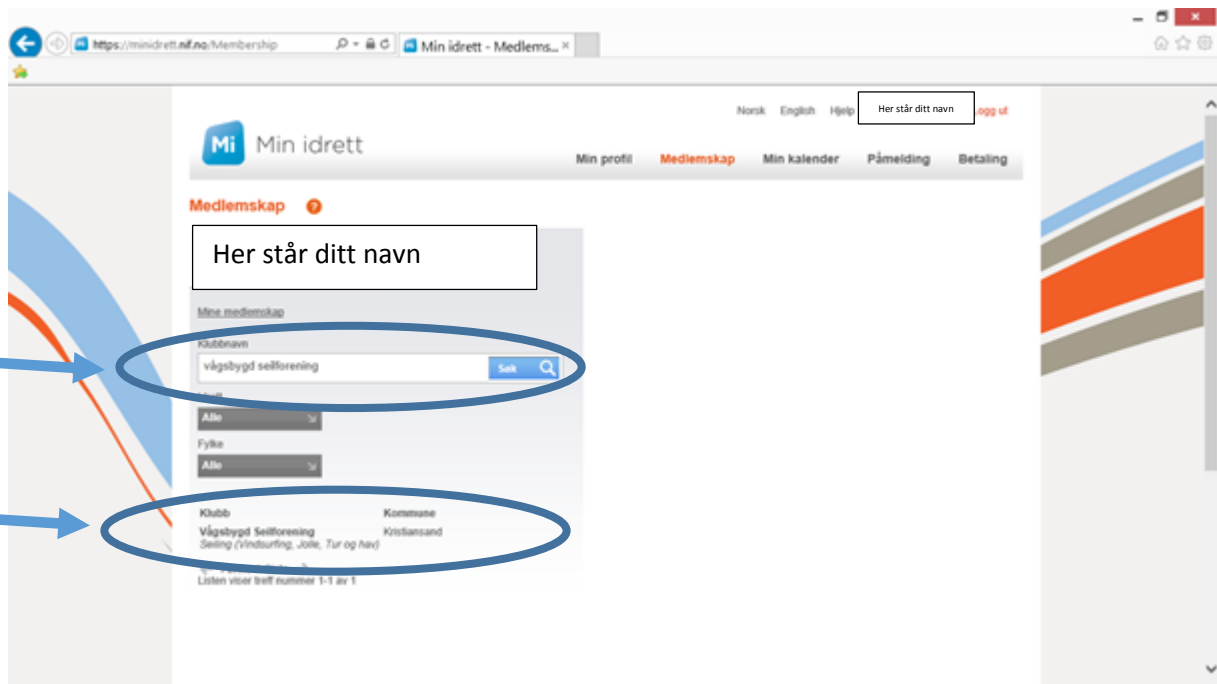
https://minidrett.nif.no/Membership
Min idrett - Medlems... ×

Norsk English Hjelp Her står ditt navn Logg ut

Mi Min idrett

Min profil Medlemskap Min kalender Påmelding Betaling

Medlemskap ?

Her står ditt navn

Mine medlemskap

Klubbnavn

vågsbygd seilforening

Søk

Idrett

Alle

Fylke

Alle

| Klubb | Kommune |
|---|---|
| Vågsbygd Seilforening<br>Seiling (Vindsurfing, Jolle, Tur og hav) | Kristiansand |

Listen viser treff nummer 1-1 av 1